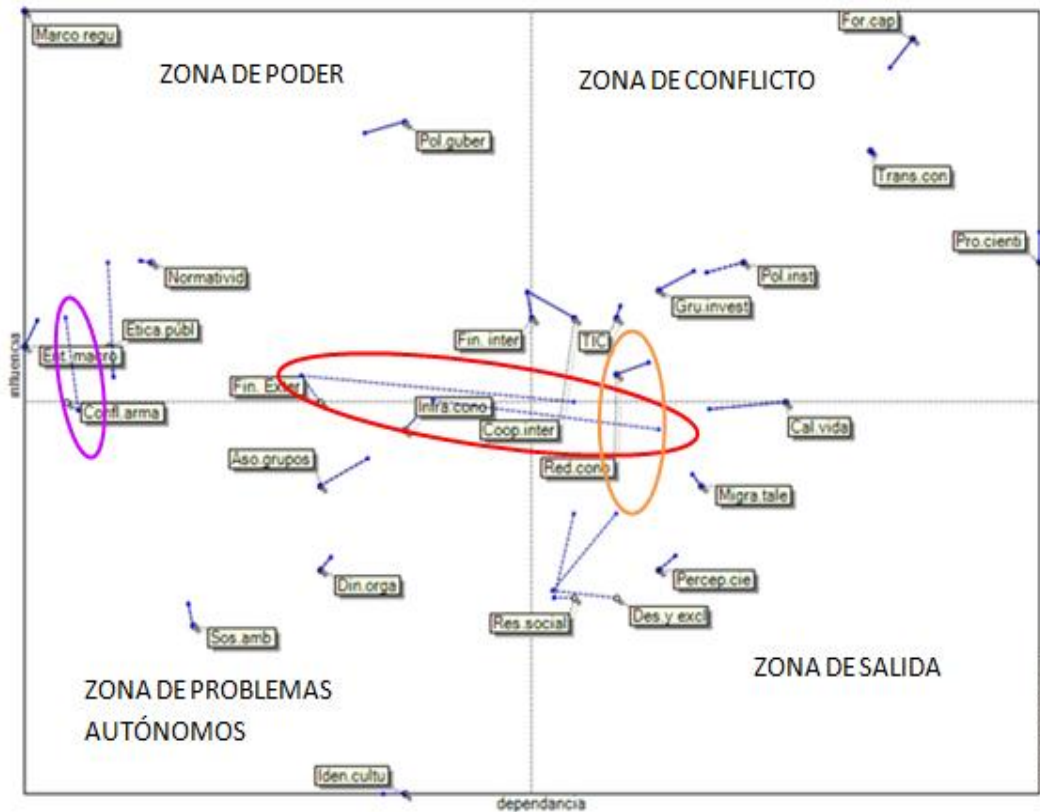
Marco.regu

ZONA DE PODER

ZONA DE CONFLICTO

For.cap

Pol.guber

Trans.con

Pro.cienti

Normativid

Pol.inst

Gru.invest

Etica.públ

Fin. inter

TIC

influencia

Est.macro

Fin. Exter

Confl.arma

Infra.cono

Coop.inter

Cal.vida

Aso.grupos

Red.cono

Migra.tale

Din.orga

Percep.cie

Res.social

Des.y excl

Sos.amb

ZONA DE SALIDA

ZONA DE PROBLEMAS AUTÓNOMOS

Iden.cultu

dependancia